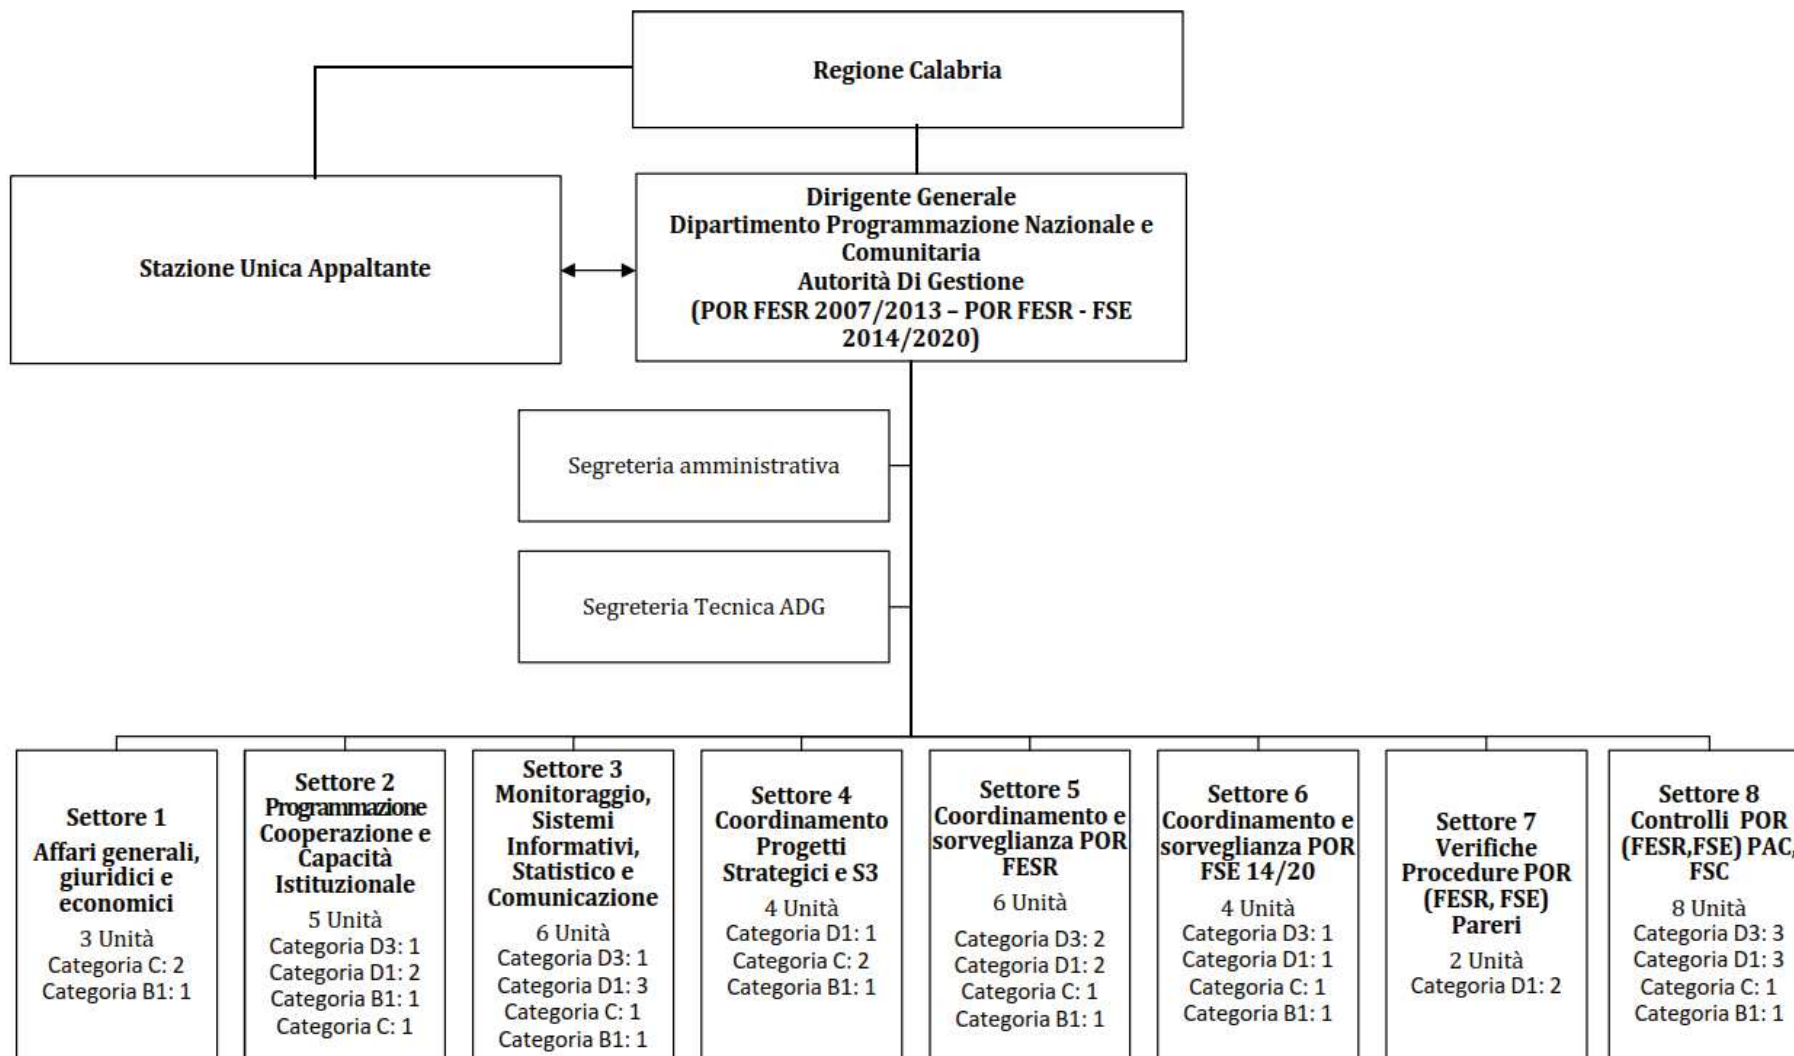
Regione Calabria

Stazione Unica Appaltante

Dirigente Generale
Dipartimento Programmazione Nazionale e Comunitaria
Autorità Di Gestione
(POR FESR 2007/2013 – POR FESR - FSE 2014/2020)

Segreteria amministrativa

Segreteria Tecnica ADG

Settore 1
Affari generali, giuridici e economici
3 Unità
Categoria C: 2
Categoria B1: 1

Settore 2
Programmazione Cooperazione e Capacità Istituzionale
5 Unità
Categoria D3: 1
Categoria D1: 2
Categoria B1: 1
Categoria C: 1

Settore 3
Monitoraggio, Sistemi Informativi, Statistico e Comunicazione
6 Unità
Categoria D3: 1
Categoria D1: 3
Categoria C: 1
Categoria B1: 1

Settore 4
Coordinamento Progetti Strategici e S3
4 Unità
Categoria D1: 1
Categoria C: 2
Categoria B1: 1

Settore 5
Coordinamento e sorveglianza POR FESR
6 Unità
Categoria D3: 2
Categoria D1: 2
Categoria C: 1
Categoria B1: 1

Settore 6
Coordinamento e sorveglianza POR FSE 14/20
4 Unità
Categoria D3: 1
Categoria D1: 1
Categoria C: 1
Categoria B1: 1

Settore 7
Verifiche Procedure POR (FESR, FSE) Pareri
2 Unità
Categoria D1: 2

Settore 8
Controlli POR (FESR,FSE) PAC, FSC
8 Unità
Categoria D3: 3
Categoria D1: 3
Categoria C: 1
Categoria B1: 1